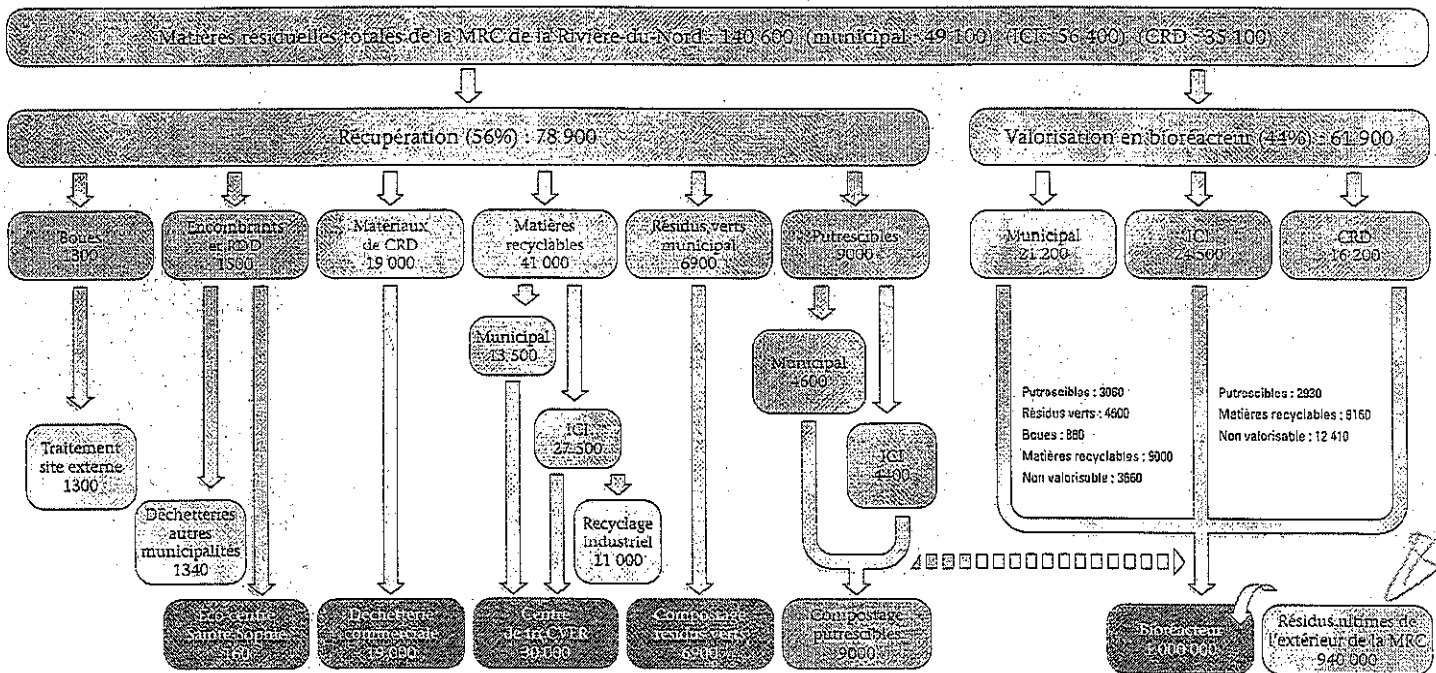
Matières résiduelles totales de la MRC de la Rivière-du-Nord : 140 600 (municipal : 49 100) (ICI : 56 400) (CRD : 35 100)

Récupération (56%) : 78 900

Valorisation en bioréacteur (44%) : 61 900

Boues 1300

Encombrants et RDD 1500

Matériaux de CRD 19 000

Matières recyclables 41 000

Résidus verts municipal 6900

Putrescibles 9000

Municipal 21 200

ICI 24 500

CRD 16 200

Municipal 13 500

ICI 27 500

Recyclage industriel 11 000

Municipal 4600

ICI 4400

Traitement site externe 1300

Déchetteries autres municipalités 1340

Putrescibles : 3060
Résidus verts : 4600
Boues : 880
Matières recyclables : 9000
Non valorisable : 3660

Putrescibles : 2930
Matières recyclables : 8160
Non valorisable : 12 410

Éco-centre Sainte-Sophie 160

Déchetterie commerciale 19 000

Centre de tri CVER 30 000

Compostage résidus verts 6200

Compostage putrescibles 9000

Bioréacteur 1 000 000

Résidus ultimes de l'extérieur de la MRC 940 000